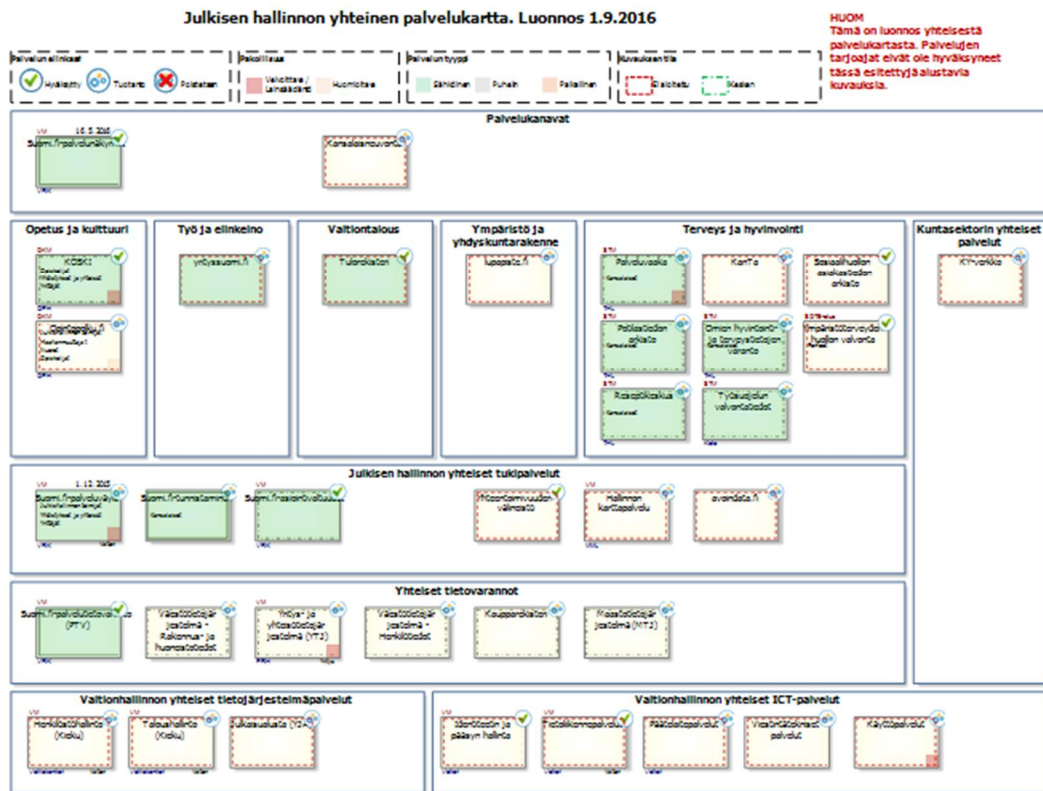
Julkisen hallinnon yhteinen palvelukartta. Luonnos 1.9.2016

HUOM
Tämä on luonnos yhteisestä palvelukartasta. Palvelujen tarjoajat eivät ole hyväksyneet tässä esitettyjä alustavia kuvauksia.

Palvelun elinkaari
Hyväksytty
Tuotanto
Poistetaan

Pakollisuus
Velvoittava / lakisääteinen
Vuoronvaraa

Palvelun tyyppi
Sähköinen
Puhelin
Palvelinen

Kuvauksen tila
Ehdotettu
Kesken

Palvelukanavat
VM 16.5.2016
Suomi.fi-palvelunäkymä
Kansalaisneuvonta

Opetus ja kulttuuri
OKM
KOSKI
OKM
Opintopolku.fi

Työ ja elinkeino
yritysSuomi.fi

Valtiontalous
Tulorekisteri

Ympäristö ja yhdyskuntarakenne
lupapiste.fi

Terveys ja hyvinvointi
STM
Palvelusetelit
Kanta
Sosiaalihuollon asiakastiedon arkisto
STM
Potilastiedon arkisto
Omien hyvinvointi- ja terveystietojen varanto
STM
Ympäristöterveydenhuollon valvonta
STM
Reseptikeskus
STM
Työsuojelun valvontatiedot

Kuntasektorin yhteiset palvelut
KT-verkko

Julkisen hallinnon yhteiset tukipalvelut
VM 1.12.2016
Suomi.fi-palveluväylä
Suomi.fi-tunnistaminen
Suomi.fi-asiointivaltuudet
Yhteentoimivuuden välineistö
Hallinnon karttapalvelu
avoindata.fi

Yhteiset tietovarannot
VM
Suomi.fi-palvelutietovaranto (PTV)
Väestötietojärjestelmä - Rakennus- ja huoneistotiedot
Yritys- ja yhteisötietojärjestelmä (YTJ)
Väestötietojärjestelmä - Henkilötiedot
Kiinteistörekisteri
Maastotietojärjestelmä (MTJ)

Valtionhallinnon yhteiset tietojärjestelmäpalvelut
VM
Henkilöstöhallinto (Kieku)
Taloushallinto (Kieku)
Asianhallinta (VAHVA)

Valtionhallinnon yhteiset ICT-palvelut
Identiteetin ja pääsyn hallinta
Tietoliikennepalvelu
Päätelaitepalvelu
Viestintätekniset palvelut
Käyttöpalvelu